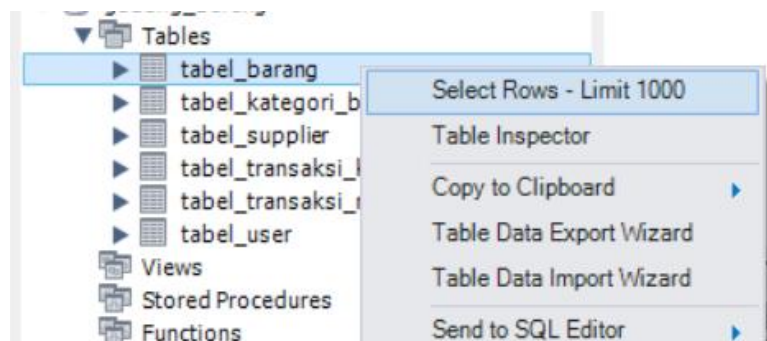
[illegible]
Tables
tabel_barang
tabel_kategori_b
tabel_supplier
tabel_transaksi_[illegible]
tabel_transaksi_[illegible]
tabel_user
Views
Stored Procedures
Functions

Select Rows - Limit 1000
Table Inspector
Copy to Clipboard
Table Data Export Wizard
Table Data Import Wizard
Send to SQL Editor